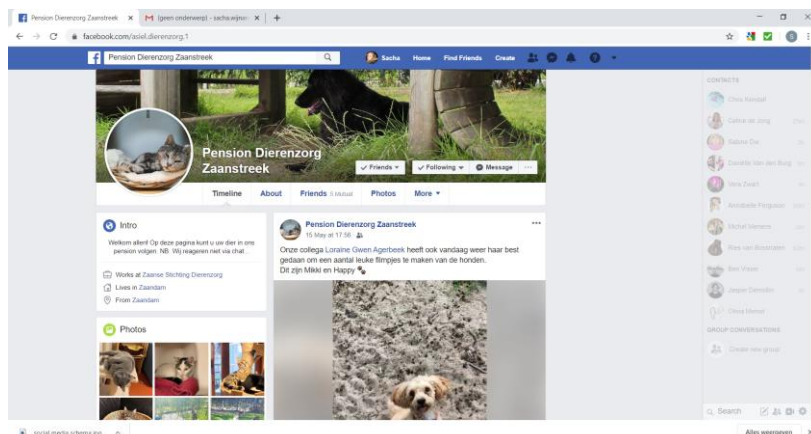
Pension Dierenzorg Zaanstreek ×
(geen onderwerp) - sacha.wijnn ×
+

facebook.com/asiel.dierenzorg.1

Pension Dierenzorg Zaanstreek
Sacha Home Find Friends Create

Pension Dierenzorg Zaanstreek
Friends ▾ Following ▾ Message ···

Timeline About Friends 5 Mutual Photos More ▾

Intro
Welkom allen! Op deze pagina kunt u uw dier in ons pension volgen. NB. Wij reageren niet via chat...

Works at Zaanse Stichting Dierenzorg
Lives in Zaandam
From Zaandam

Photos

Pension Dierenzorg Zaanstreek
15 May at 17:56
Onze collega Loraine Gwen Agerbeek heeft ook vandaag weer haar best gedaan om een aantal leuke filmpjes te maken van de honden.
Dit zijn Mikki en Happy

CONTACTS
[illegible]
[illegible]
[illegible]
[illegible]
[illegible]
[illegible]
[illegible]
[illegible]
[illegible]
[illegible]
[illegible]
GROUP CONVERSATIONS
Create new group

Search

social media schema.jpg
Alles weergeven